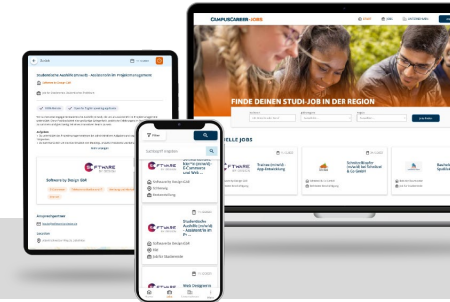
CAMPUSCAREER · JOBS

FINDE DEINEN STUDI-JOB IN DER REGION

ELLE JOBS

Thainee (m/w/d) - App-Entwicklung

Schreibkraft (m/w/d) bei Schreibul & Co GmbH

Zurück

Studentische Aushilfe (m/w/d) - Assistenz im Projektmanagement

Software by Design IGM

Software by Design IGM

Ansprechpartner

Filter

Studentische Aushilfe (m/w/d) - Assistenz im Pr...

Software by Design IGM

Web Designers

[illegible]